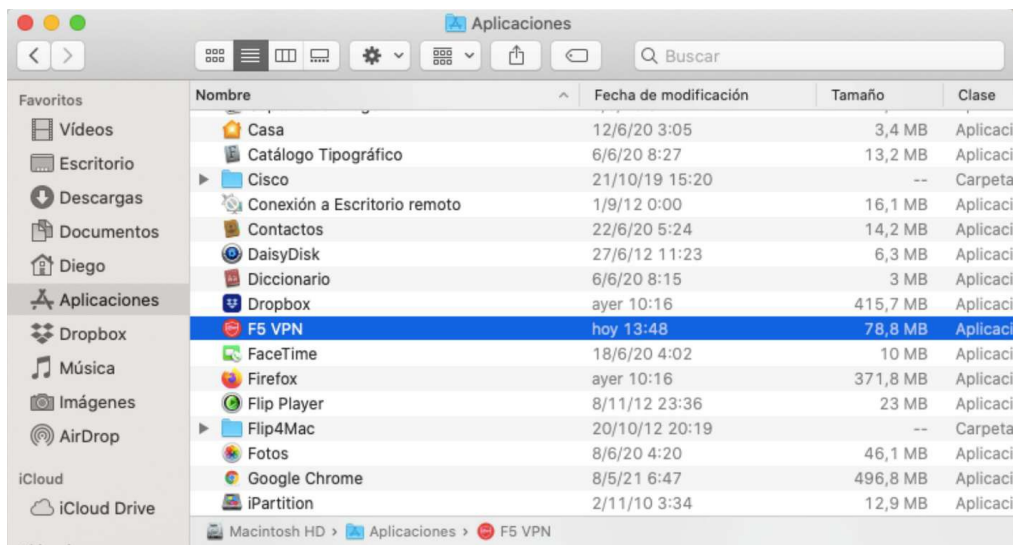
Aplicaciones

Buscar

Favoritos
Vídeos
Escritorio
Descargas
Documentos
Diego
Aplicaciones
Dropbox
Música
Imágenes
AirDrop
iCloud
iCloud Drive

| Nombre | Fecha de modificación | Tamaño | Clase |
|---|---|---|---|
| Casa | 12/6/20 3:05 | 3,4 MB | Aplicaci |
| Catálogo Tipográfico | 6/6/20 8:27 | 13,2 MB | Aplicaci |
| Cisco | 21/10/19 15:20 | -- | Carpeta |
| Conexión a Escritorio remoto | 1/9/12 0:00 | 16,1 MB | Aplicaci |
| Contactos | 22/6/20 5:24 | 14,2 MB | Aplicaci |
| DaisyDisk | 27/6/12 11:23 | 6,3 MB | Aplicaci |
| Diccionario | 6/6/20 8:15 | 3 MB | Aplicaci |
| Dropbox | ayer 10:16 | 415,7 MB | Aplicaci |
| F5 VPN | hoy 13:48 | 78,8 MB | Aplicaci |
| FaceTime | 18/6/20 4:02 | 10 MB | Aplicaci |
| Firefox | ayer 10:16 | 371,8 MB | Aplicaci |
| Flip Player | 8/11/12 23:36 | 23 MB | Aplicaci |
| Flip4Mac | 20/10/12 20:19 | -- | Carpeta |
| Fotos | 8/6/20 4:20 | 46,1 MB | Aplicaci |
| Google Chrome | 8/5/21 6:47 | 496,8 MB | Aplicaci |
| iPartition | 2/11/10 3:34 | 12,9 MB | Aplicaci |

Macintosh HD > Aplicaciones > F5 VPN